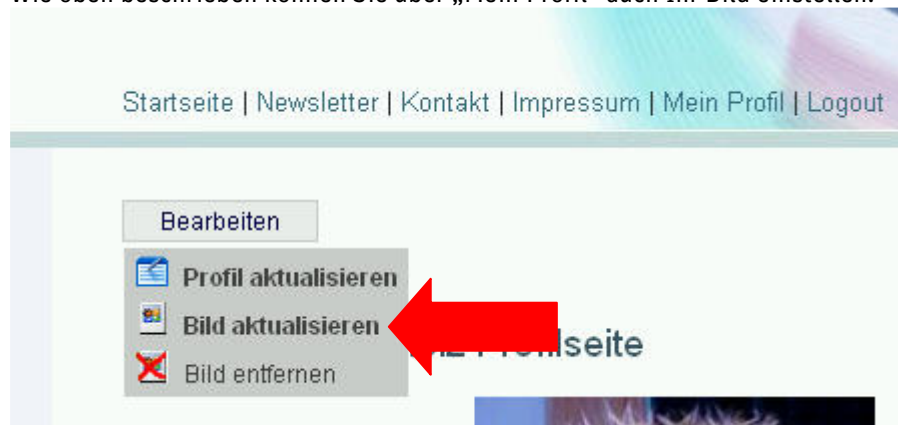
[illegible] oben beschrieben können Sie über „Mein Profil“ auch Ihr Bild einstellen.

Startseite | Newsletter | Kontakt | Impressum | Mein Profil | Logout

Bearbeiten

Profil aktualisieren

Bild aktualisieren

Bild entfernen

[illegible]Profilseite